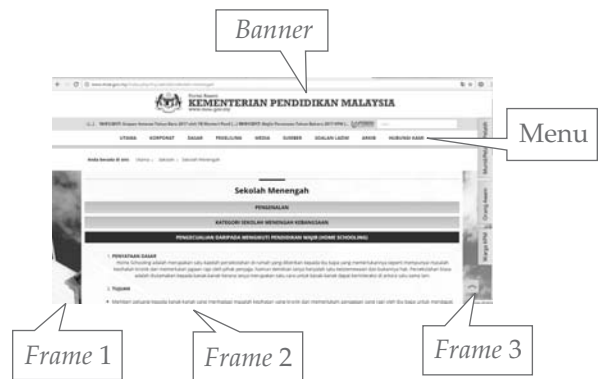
Banner

Portal Rasmi
KEMENTERIAN PENDIDIKAN MALAYSIA
www.moe.gov.my

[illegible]

UTAMA KORPORAT DASAR PERKHIDMATAN MEDIA SUMBER SOALAN LAZIM ARKIB HUBUNGI KAMI

Menu

Anda berada di sini: Utama › Sekolah › Sekolah Menengah

Sekolah Menengah

PENGENALAN

KATEGORI SEKOLAH MENENGAH KEBANGSAAN

PENGECUALIAN DARIPADA MENGIKUTI PENDIDIKAN WAJIB (HOME SCHOOLING)

1. PENYATAAN DASAR

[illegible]

2. TUJUAN

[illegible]

Murid/Pelajar
Orang Awam
Warga KPM

Frame 1

Frame 2

Frame 3